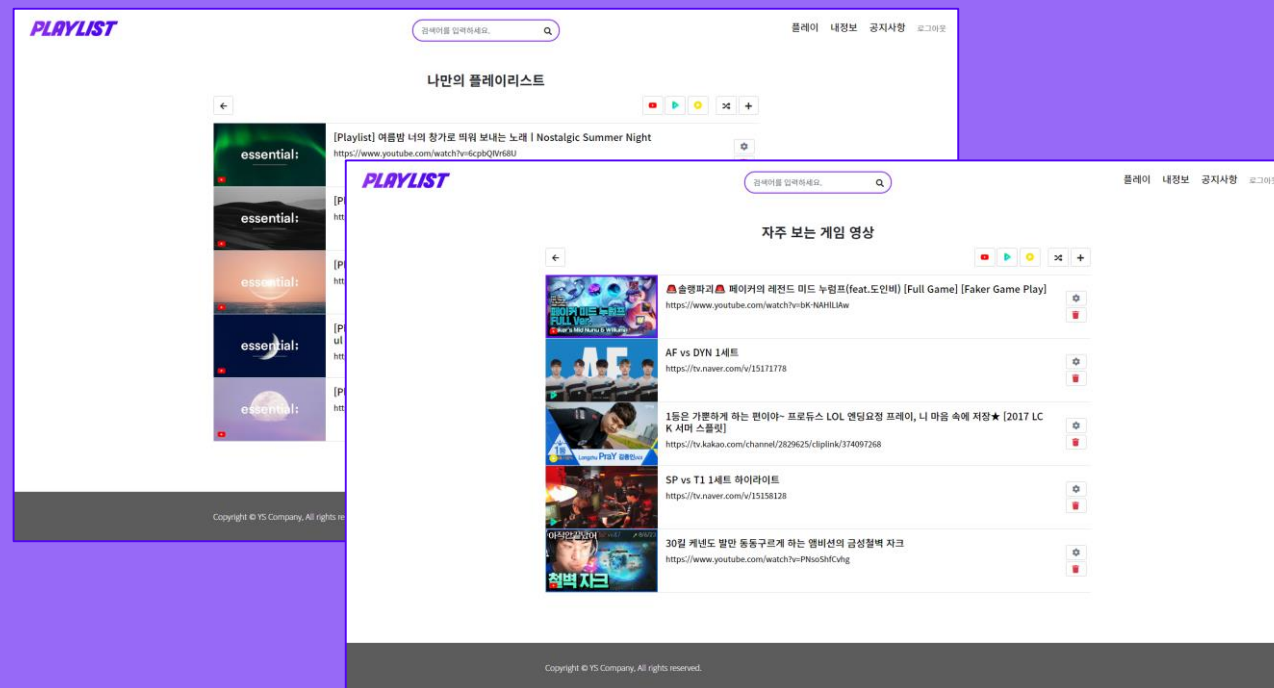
PLAYLIST

검색어를 입력하세요.

플레이 내정보 공지사항 로그아웃

나만의 플레이리스트

essential;

[Playlist] 여름밤 너의 창가로 띄워 보내는 노래 | Nostalgic Summer Night
https://www.youtube.com/watch?v=6cpbQIVr68U

essential;

[Pl
htt

essential;

[Pl
htt

essential;

[Pl
ul
htt

essential;

[Pl
htt

Copyright © YS Company, All rights re

PLAYLIST

검색어를 입력하세요.

플레이 내정보 공지사항 로그아웃

자주 보는 게임 영상

🚨솔랭파괴🚨 페이커의 레전드 미드 누럼프(feat.도인비) [Full Game] [Faker Game Play]
https://www.youtube.com/watch?v=bK-NAHILIAw

AF vs DYN 1세트
https://tv.naver.com/v/15171778

1등은 가뿐하게 하는 편이야~ 프로듀스 LOL 엔딩요정 프레이, 니 마음 속에 저장★ [2017 LCK 서머 스플릿]
https://tv.kakao.com/channel/2829625/cliplink/374097268

SP vs T1 1세트 하이라이트
https://tv.naver.com/v/15158128

30킬 케넨도 발만 동동구르게 하는 엠비션의 금성철벽 자크
https://www.youtube.com/watch?v=PNsoShfCvhg

Copyright © YS Company, All rights reserved.